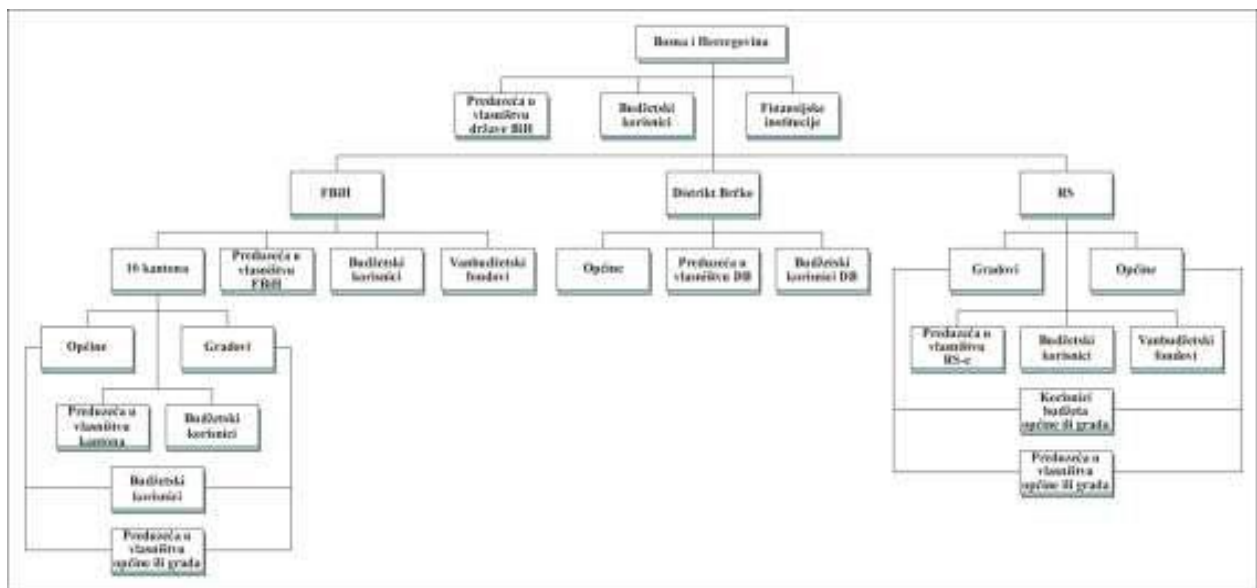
Bosna i Hercegovina

Preduzeća u vlasništvu države BiH

Budžetski korisnici

Finansijske institucije

FBiH

Distrikt Brčko

RS

10 kantona

Preduzeća u vlasništvu FBiH

Budžetski korisnici

Vanbudžetski fondovi

Općine

Preduzeća u vlasništvu DB

Budžetski korisnici DB

Gradovi

Općine

Općine

Gradovi

Preduzeća u vlasništvu RS-e

Budžetski korisnici

Vanbudžetski fondovi

Korisnici budžeta općine ili grada

Preduzeća u vlasništvu kantona

Budžetski korisnici

Preduzeća u vlasništvu općine ili grada

Budžetski korisnici

Preduzeća u vlasništvu općine ili grada